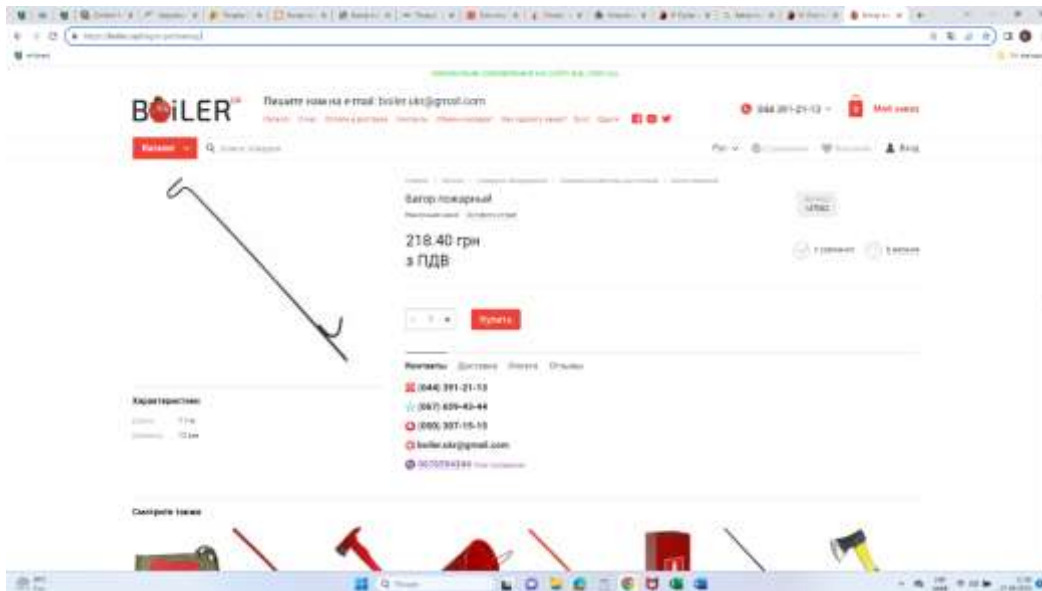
BOiLER

Пишите нам на e-mail: boiler.ukr@gmail.com

(044) 391-21-13

Мой заказ

Каталог

Багор пожарный

218.40 грн
з ПДВ

Купить

Контакты

(044) 391-21-13

(067) 609-43-44

(050) 307-15-15

boiler.ukr@gmail.com

Характеристики

Смотрите также